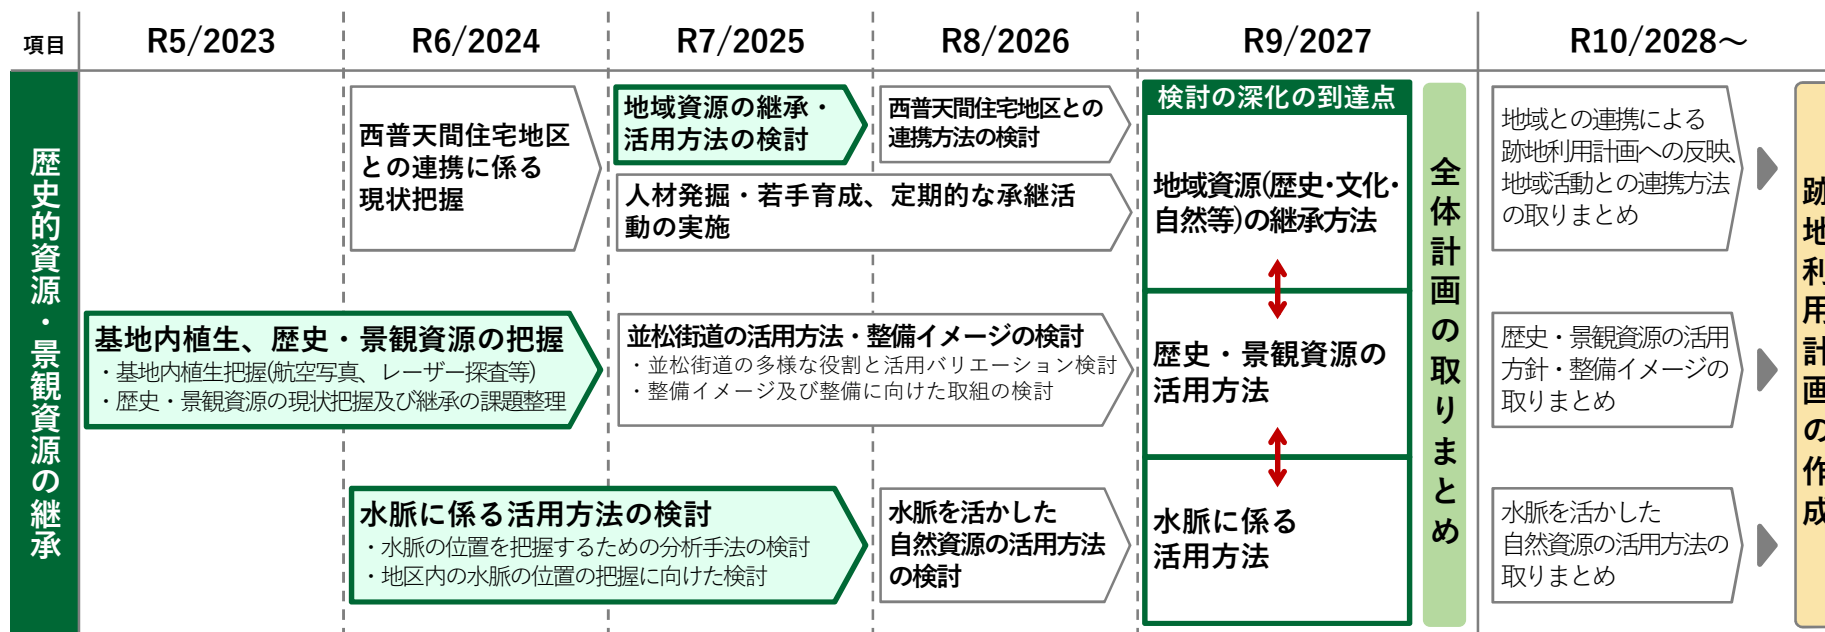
| 項目 | R5/2023 | R6/2024 | R7/2025 | R8/2026 | R9/2027 | R10/2028～ |
|---|---|---|---|---|---|---|

歴史的資源・景観資源の継承

西普天間住宅地区との連携に係る現状把握

地域資源の継承・活用方法の検討

西普天間住宅地区との連携方法の検討

人材発掘・若手育成、定期的な承継活動の実施

基地内植生、歴史・景観資源の把握
・基地内植生把握(航空写真、レーザー探査等)
・歴史・景観資源の現状把握及び継承の課題整理

並松街道の活用方法・整備イメージの検討
・並松街道の多様な役割と活用バリエーション検討
・整備イメージ及び整備に向けた取組の検討

水脈に係る活用方法の検討
・水脈の位置を把握するための分析手法の検討
・地区内の水脈の位置の把握に向けた検討

水脈を活かした自然資源の活用方法の検討

検討の深化の到達点

地域資源(歴史･文化･自然等)の継承方法

歴史・景観資源の活用方法

水脈に係る活用方法

全体計画の取りまとめ

地域との連携による跡地利用計画への反映、地域活動との連携方法の取りまとめ

歴史・景観資源の活用方針・整備イメージの取りまとめ

水脈を活かした自然資源の活用方法の取りまとめ

跡地利用計画の作成